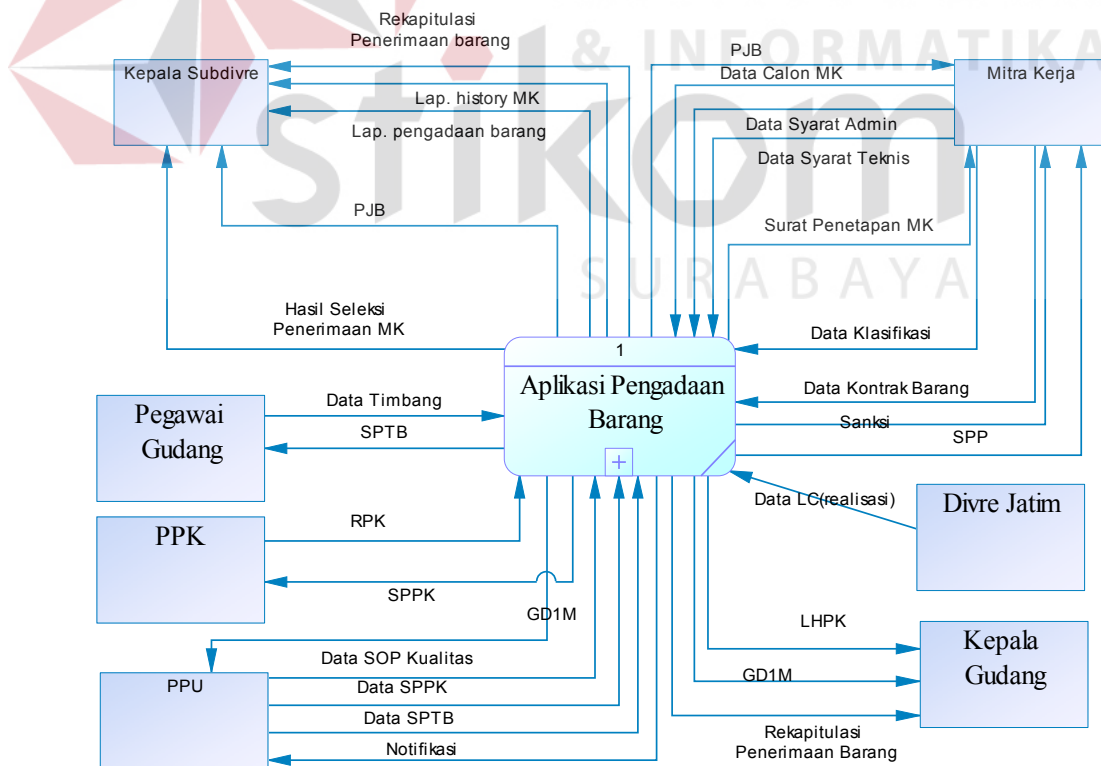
& INFORMATIKA
SURABAYA

Kepala Subdivre

Rekapitulasi Penerimaan barang

Lap. history MK

Lap. pengadaan barang

PJB

Hasil Seleksi Penerimaan MK

PJB

Data Calon MK

Mitra Kerja

Data Syarat Admin

Data Syarat Teknis

Surat Penetapan MK

Data Klasifikasi

1

Aplikasi Pengadaan Barang

Data Kontrak Barang

Sanksi

SPP

Pegawai Gudang

Data Timbang

SPTB

PPK

RPK

SPPK

Data LC(realisasi)

Divre Jatim

GD1M

LHPK

Kepala Gudang

GD1M

PPU

Data SOP Kualitas

Data SPPK

Data SPTB

Notifikasi

Rekapitulasi Penerimaan Barang